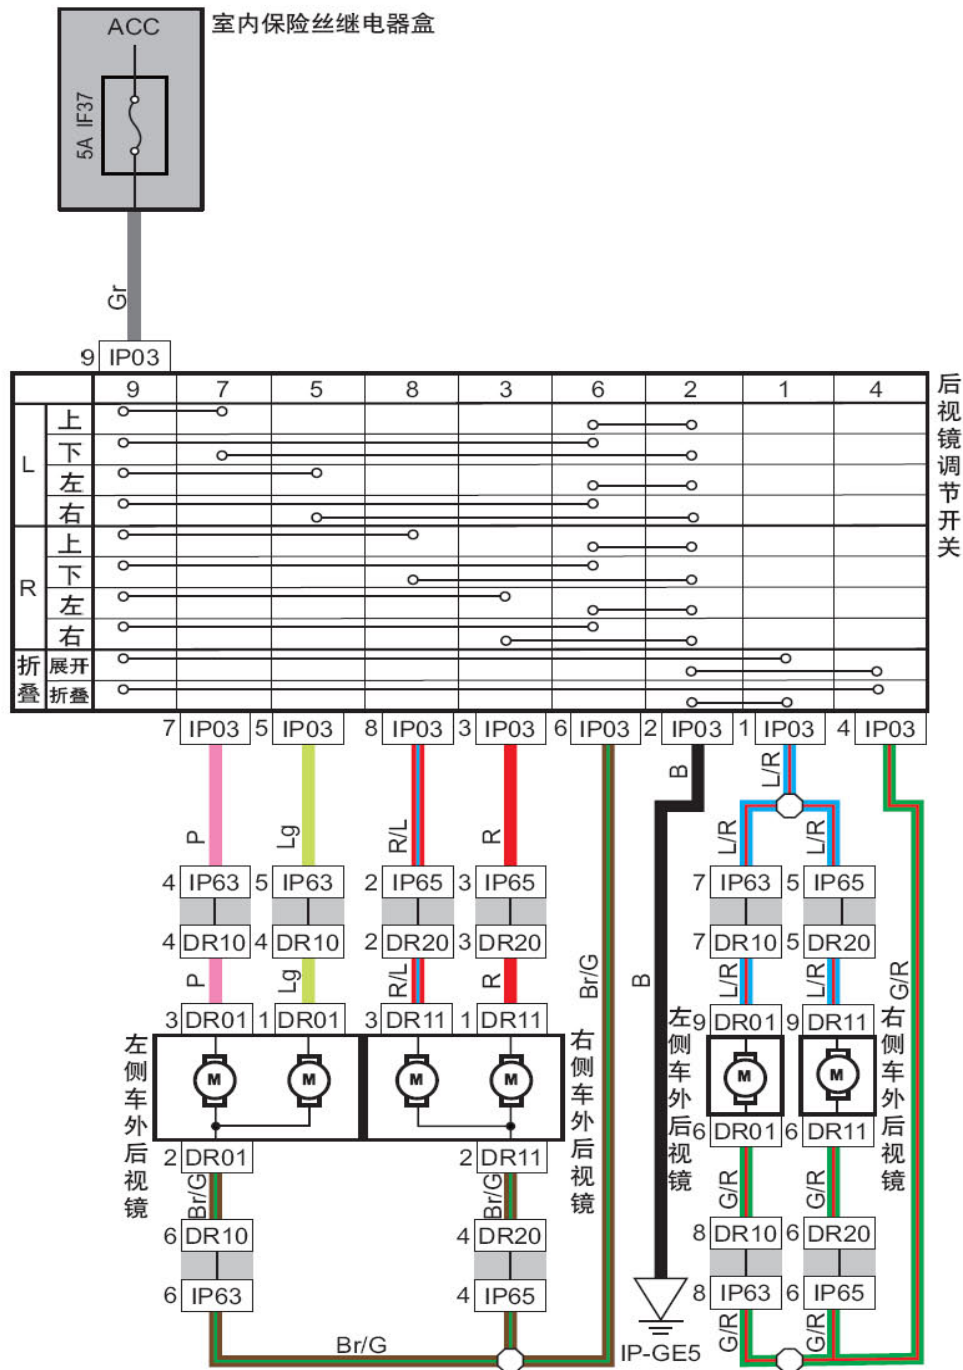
ACC
5A IF37
室内保险丝继电器盒
Gr
9 IP03

|  |  | 9 | 7 | 5 | 8 | 3 | 6 | 2 | 1 | 4 |
|---|---|---|---|---|---|---|---|---|---|---|
| L | 上 |  |  |  |  |  |  |  |  |  |
|  | 下 |  |  |  |  |  |  |  |  |  |
|  | 左 |  |  |  |  |  |  |  |  |  |
|  | 右 |  |  |  |  |  |  |  |  |  |
| R | 上 |  |  |  |  |  |  |  |  |  |
|  | 下 |  |  |  |  |  |  |  |  |  |
|  | 左 |  |  |  |  |  |  |  |  |  |
|  | 右 |  |  |  |  |  |  |  |  |  |
| 折叠 | 展开 |  |  |  |  |  |  |  |  |  |
|  | 折叠 |  |  |  |  |  |  |  |  |  |

后视镜调节开关

7 IP03 5 IP03 8 IP03 3 IP03 6 IP03 2 IP03 1 IP03 4 IP03
P Lg R/L R B L/R
L/R L/R
4 IP63 5 IP63 2 IP65 3 IP65 7 IP63 5 IP65
4 DR10 4 DR10 2 DR20 3 DR20 7 DR10 5 DR20
P Lg R/L R Br/G B L/R L/R G/R
3 DR01 1 DR01 3 DR11 1 DR11 9 DR01 9 DR11
M M M M M M
左侧车外后视镜
右侧车外后视镜
左侧车外后视镜
右侧车外后视镜
2 DR01 2 DR11 6 DR01 6 DR11
Br/G Br/G G/R G/R
6 DR10 4 DR20 8 DR10 6 DR20
6 IP63 4 IP65 8 IP63 6 IP65
Br/G
IP-GE5
G/R G/R